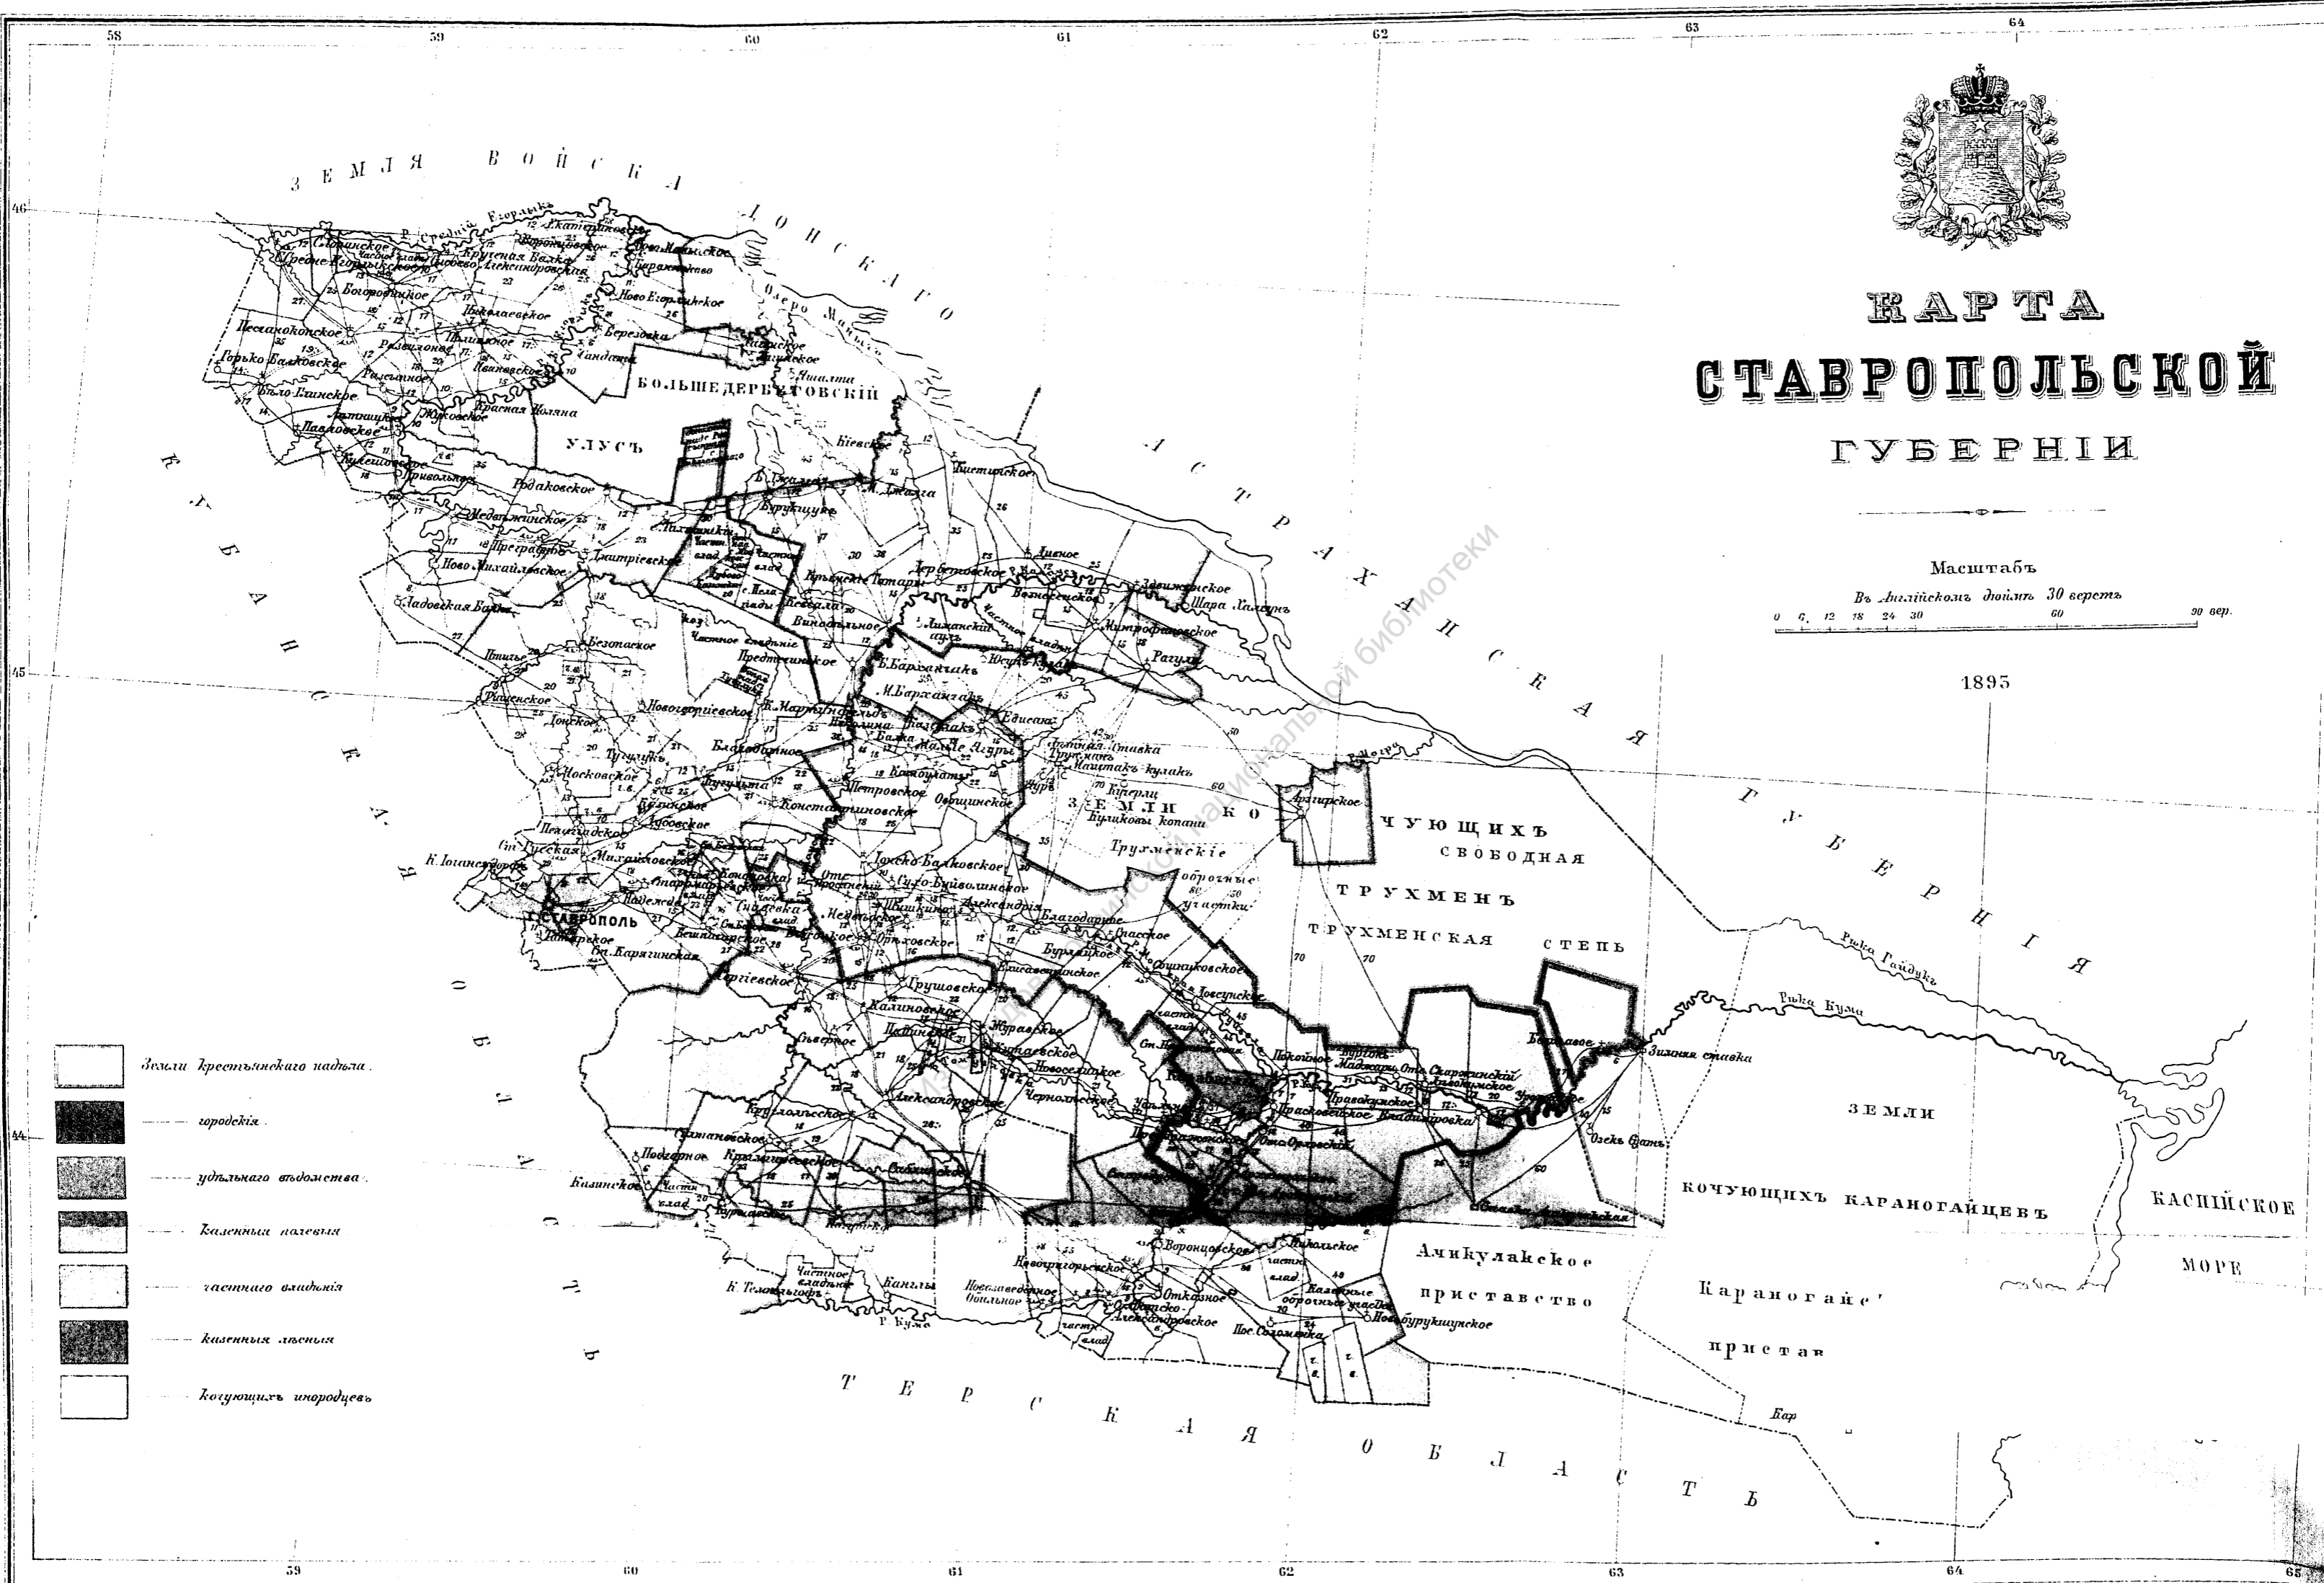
58 59 60 61 62 63 64

КАРТА
СТАВРОПОЛЬСКОЙ
ГУБЕРНІИ

Масштабъ
Въ Англійскомъ дюймѣ 30 верстъ
0 6 12 18 24 30 60 90 вер.

1893

ЗЕМЛЯ ВОЙСКА ДОНСКАГО

АСТРАХАНСКАЯ ГУБЕРНІЯ

КУБАНСКАЯ ОБЛАСТЬ

ТЕРСКАЯ ОБЛАСТЬ

БОЛЬШЕДЕРБЕТОВСКІЙ УЛУСЪ

ЗЕМЛИ КОЧУЮЩИХЪ ТРУХМЕНЪ

СВОБОДНАЯ ТРУХМЕНСКАЯ СТЕПЬ

ЗЕМЛИ КОЧУЮЩИХЪ КАРАНОГАЙЦЕВЪ

Карапогайское приставство

Ачикулакское приставство

КАСПІЙСКОЕ МОРЕ

СТАВРОПОЛЬ

Рѣка Кума
Рѣка Гайдукъ
Озеро Маныч
Р. Калаусъ
Р. Кума

Медвѣжинское
Дмитріевское
Петровское
Благодарное
Александрія
Воронцовское
Никольское
Прасковейское
Владиміровка
Покойное
Зимняя ставка
Трухменскіе оброчные участки
Куликовы копани

Земли крестьянскаго надѣла
городскія
удѣльнаго вѣдомства
казенныя полевыя
частнаго владѣнія
казенныя лѣсныя
кочующихъ инородцевъ

46
45
44

59 60 61 62 63 64 65